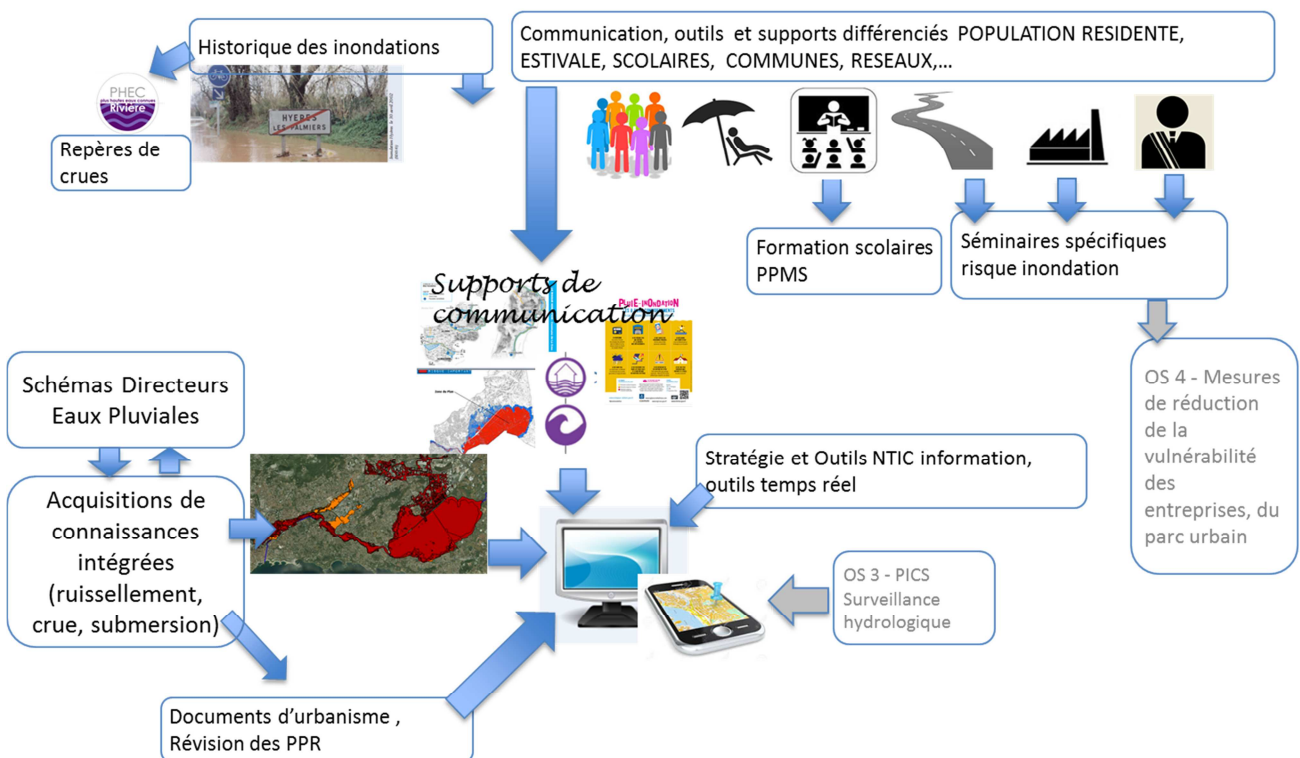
Historique des inondations

PHEC
Rivière

HYERES
LES PALMIERS

Repères de crues

Communication, outils et supports différenciés POPULATION RESIDENTE, ESTIVALE, SCOLAIRES, COMMUNES, RESEAUX,…

Formation scolaires PPMS

Séminaires spécifiques risque inondation

Supports de communication

PLUIE-INONDATION

OS 4 - Mesures de réduction de la vulnérabilité des entreprises, du parc urbain

Schémas Directeurs Eaux Pluviales

Acquisitions de connaissances intégrées (ruissellement, crue, submersion)

Stratégie et Outils NTIC information, outils temps réel

OS 3 - PICS Surveillance hydrologique

Documents d'urbanisme , Révision des PPR